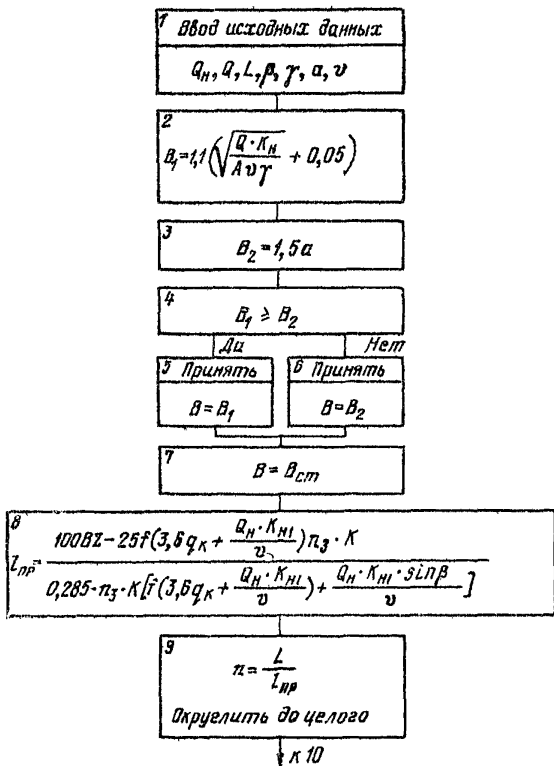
1 Ввод исходных данных

$Q_H, Q, L, \beta, \gamma, a, v$

2

$B_1 = 1{,}1\left(\sqrt{\frac{Q \cdot K_H}{A v \gamma}} + 0{,}05\right)$

3

$B_2 = 1{,}5a$

4

$B_1 \geq B_2$

Да

Нет

5 Принять

$B = B_1$

6 Принять

$B = B_2$

7

$B = B_{cm}$

8

$L_{np} = \frac{100BZ - 25f(3{,}6q_K + \frac{Q_H \cdot K_{H1}}{v})n_3 \cdot K}{0{,}285 \cdot n_3 \cdot K[f(3{,}6q_K + \frac{Q_H \cdot K_{H1}}{v}) + \frac{Q_H \cdot K_{H1} \cdot \sin\beta}{v}]}$

9

$n = \frac{L}{L_{np}}$

Округлить до целого

к 10